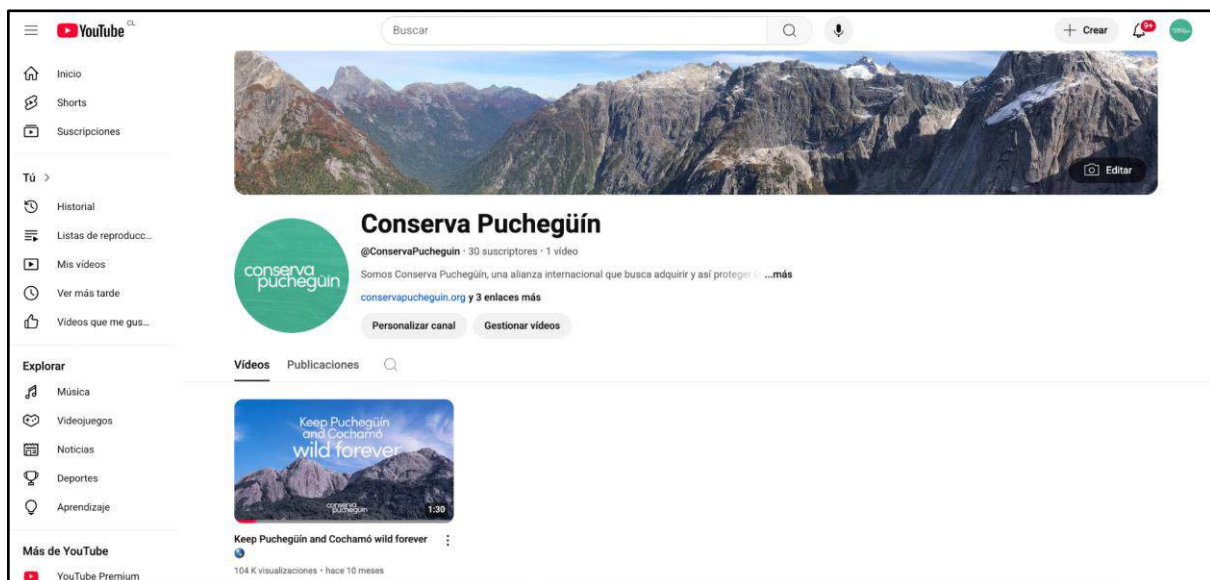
YouTube CL

Buscar

+ Crear

9+

Inicio

Shorts

Suscripciones

Tú >

Historial

Listas de reproducc...

Mis videos

Ver más tarde

Videos que me gus...

Explorar

Música

Videojuegos

Noticias

Deportes

Aprendizaje

Más de YouTube

YouTube Premium

Editar

conserva puchegüin

Conserva Puchegüín

@ConservaPucheguin · 30 suscriptores · 1 video

Somos Conserva Puchegüín, una alianza internacional que busca adquirir y así proteger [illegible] ...más

conservapucheguin.org y 3 enlaces más

Personalizar canal

Gestionar videos

Videos

Publicaciones

Keep Puchegüin and Cochamó wild forever

conserva puchegüin

1:30

Keep Puchegüín and Cochamó wild forever

104 K visualizaciones · hace 10 meses